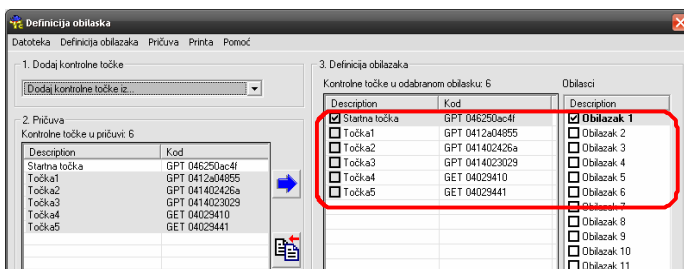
Definicija obilaska

Datoteka Definicija obilazaka Pričuva Printa Pomoć

1. Dodaj kontrolne točke

Dodaj kontrolne točke iz...

2. Pričuva

Kontrolne točke u pričuvi: 6

| Description | Kod |
|---|---|
| Startna točka | GPT 046250ac4f |
| Točka1 | GPT 0412a04855 |
| Točka2 | GPT 041402426a |
| Točka3 | GPT 041023029 |
| Točka4 | GET 04029410 |
| Točka5 | GET 04029441 |

3. Definicija obilazaka

Kontrolne točke u odabranom obilasku: 6

| Description | Kod |
|---|---|
| ☑ Startna točka | GPT 046250ac4f |
| ☐ Točka1 | GPT 0412a04855 |
| ☐ Točka2 | GPT 041402426a |
| ☐ Točka3 | GPT 041023029 |
| ☐ Točka4 | GET 04029410 |
| ☐ Točka5 | GET 04029441 |

Obilasci

| Description |
|---|
| ☑ Obilazak 1 |
| ☐ Obilazak 2 |
| ☐ Obilazak 3 |
| ☐ Obilazak 4 |
| ☐ Obilazak 5 |
| ☐ Obilazak 6 |
| ☐ Obilazak 7 |
| ☐ Obilazak 8 |
| ☐ Obilazak 9 |
| ☐ Obilazak 10 |
| ☐ Obilazak 11 |